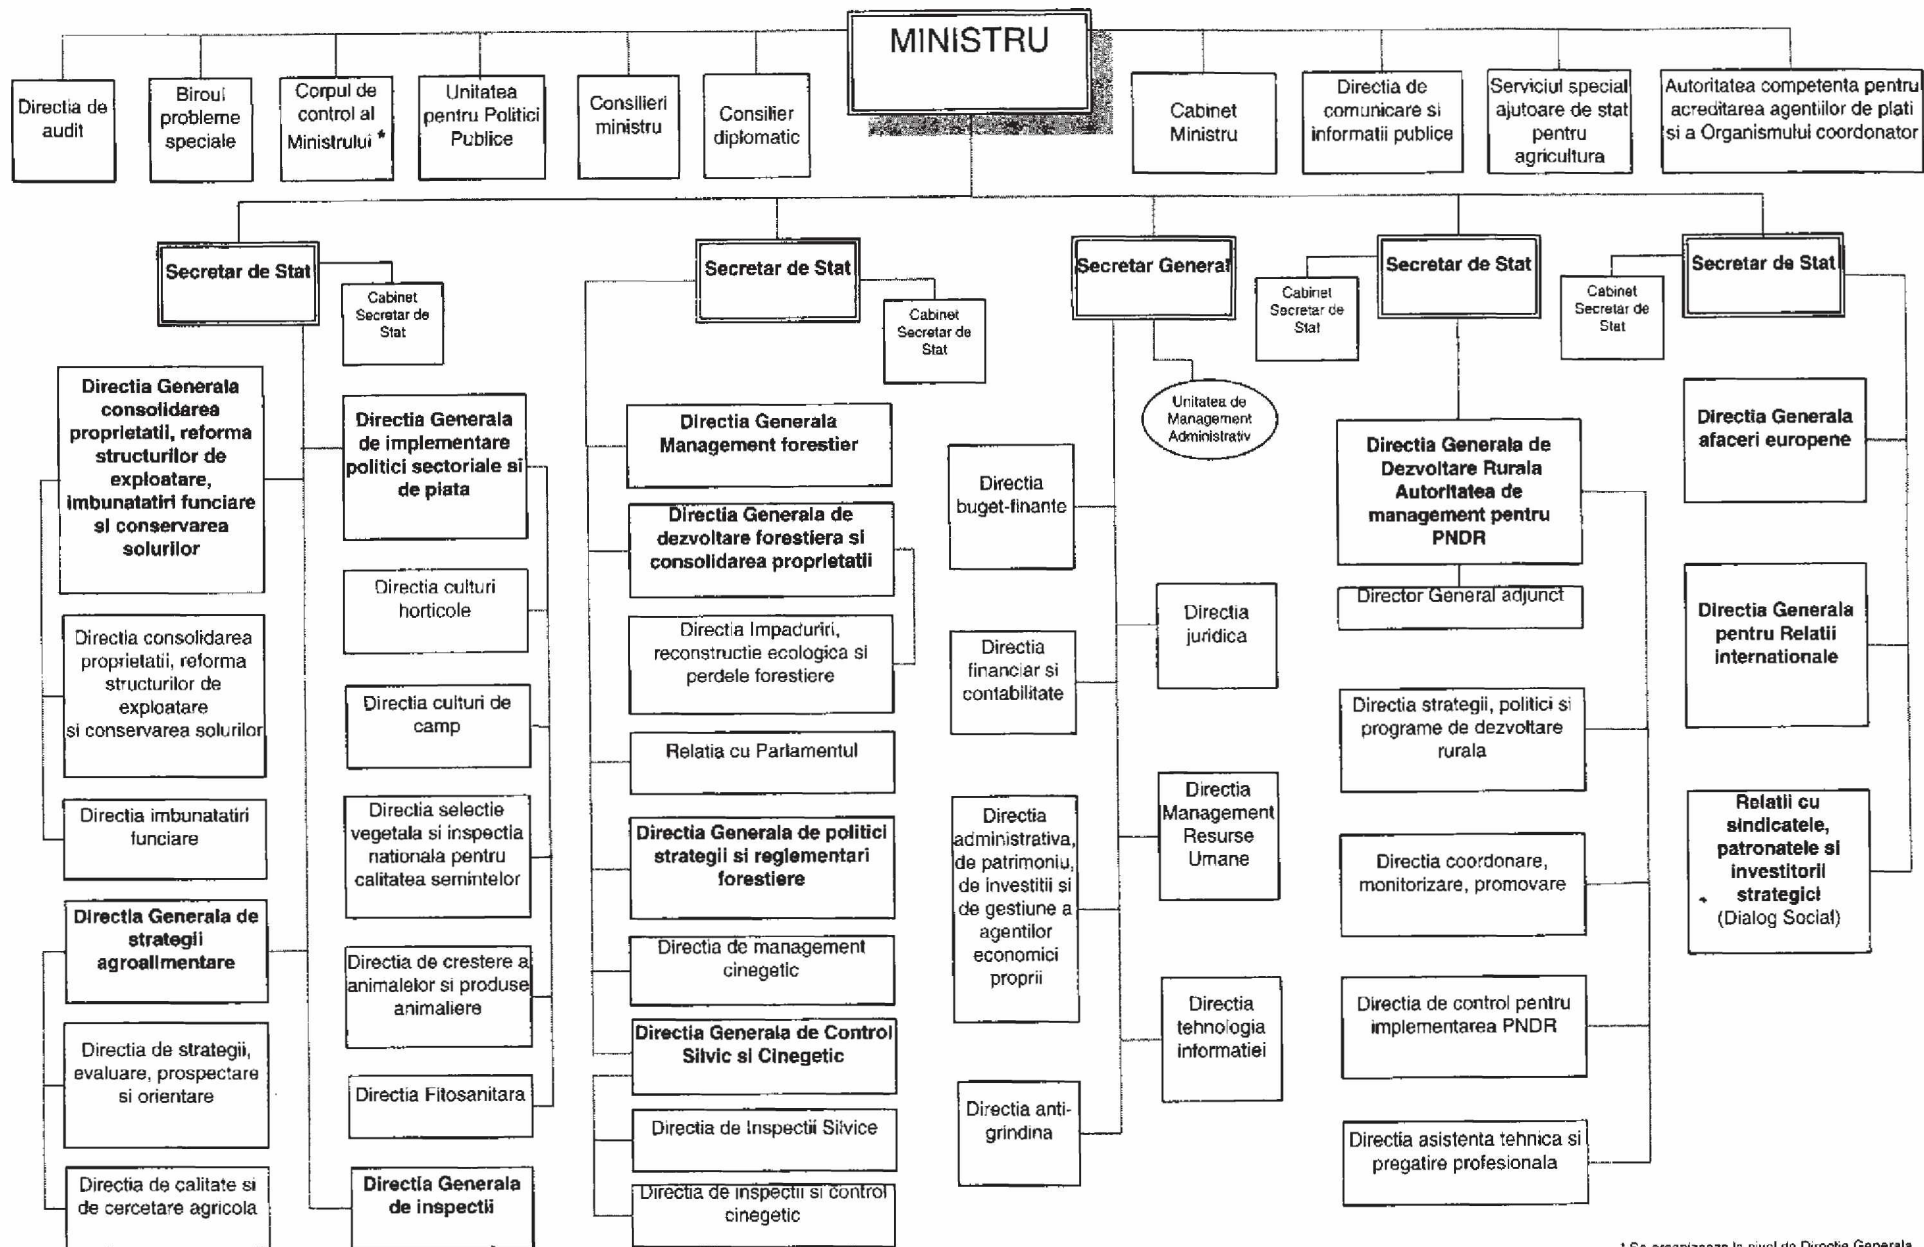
MINISTRU

Directia de audit

Biroul probleme speciale

Corpul de control al Ministrului *

Unitatea pentru Politici Publice

Consilieri ministru

Consilier diplomatic

Cabinet Ministru

Directia de comunicare si informatii publice

Serviciul special ajutoare de stat pentru agricultura

Autoritatea competenta pentru acreditarea agentiilor de plati si a Organismului coordonator

Secretar de Stat

Cabinet Secretar de Stat

Directia Generala consolidarea proprietatii, reforma structurilor de exploatare, imbunatatiri funciare si conservarea solurilor

Directia consolidarea proprietatii, reforma structurilor de exploatare si conservarea solurilor

Directia imbunatatiri funciare

Directia Generala de strategii agroalimentare

Directia de strategii, evaluare, prospectare si orientare

Directia de calitate si de cercetare agricola

Directia Generala de implementare politici sectoriale si de piata

Directia culturi horticole

Directia culturi de camp

Directia selectie vegetala si inspectia nationala pentru calitatea semintelor

Directia de crestere a animalelor si produse animaliere

Directia Fitosanitara

Directia Generala de inspectii

Secretar de Stat

Cabinet Secretar de Stat

Directia Generala Management forestier

Directia Generala de dezvoltare forestiera si consolidarea proprietatii

Directia Impaduriri, reconstructie ecologica si perdele forestiere

Relatia cu Parlamentul

Directia Generala de politici strategii si reglementari forestiere

Directia de management cinegetic

Directia Generala de Control Silvic si Cinegetic

Directia de Inspectii Silvice

Directia de inspectii si control cinegetic

Secretar General

Unitatea de Management Administrativ

Directia buget-finante

Directia financiar si contabilitate

Directia administrativa, de patrimoniu, de investitii si de gestiune a agentilor economici proprii

Directia anti-grindina

Directia juridica

Directia Management Resurse Umane

Directia tehnologia informatiei

Cabinet Secretar de Stat

Secretar de Stat

Directia Generala de Dezvoltare Rurala Autoritatea de management pentru PNDR

Director General adjunct

Directia strategii, politici si programe de dezvoltare rurala

Directia coordonare, monitorizare, promovare

Directia de control pentru implementarea PNDR

Directia asistenta tehnica si pregatire profesionala

Cabinet Secretar de Stat

Secretar de Stat

Directia Generala afaceri europene

Directia Generala pentru Relatii internationale

Relatii cu sindicatele, patronatele si investitorii strategici (Dialog Social)

* Se organizeaza la nivel de Directie Generala